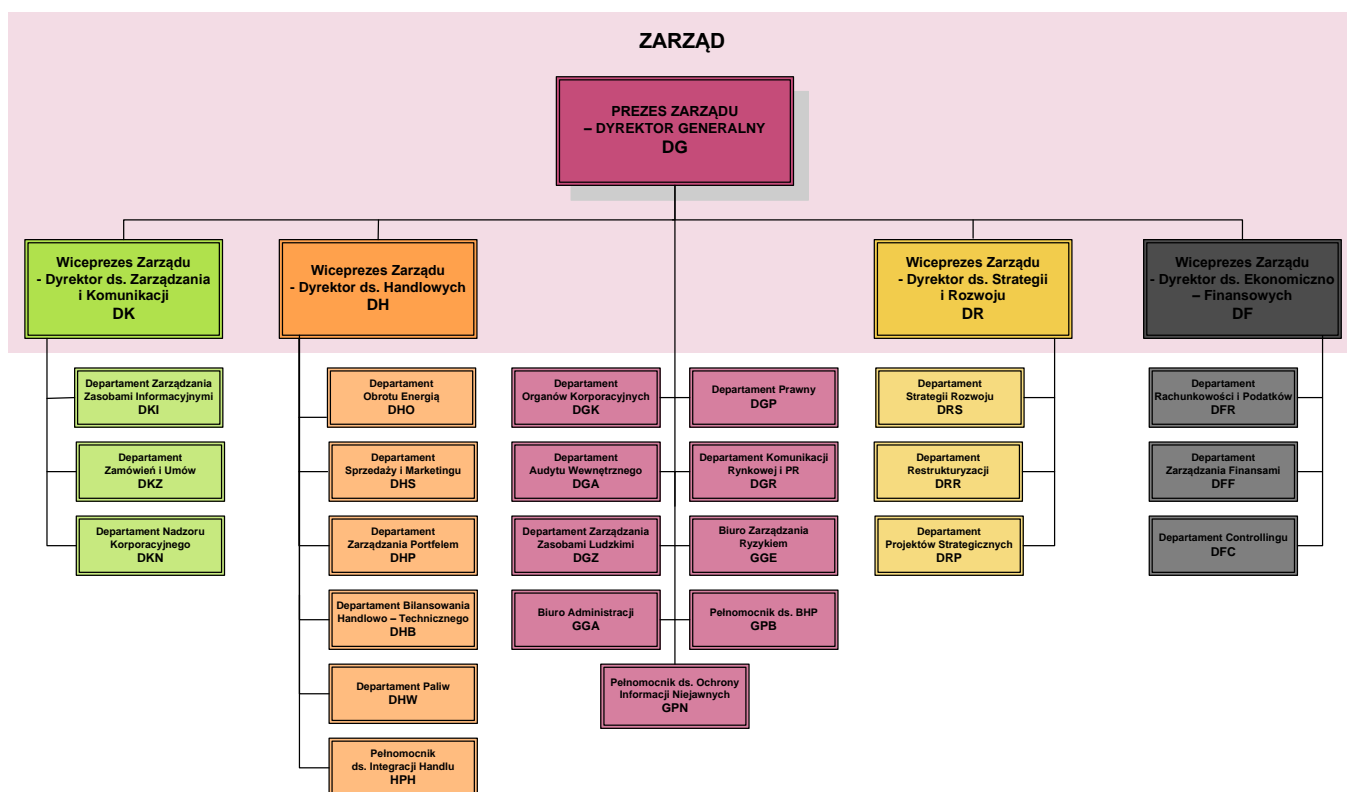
ZARZĄD

PREZES ZARZĄDU
– DYREKTOR GENERALNY
DG

Wiceprezes Zarządu
- Dyrektor ds. Zarządzania i Komunikacji
DK

Wiceprezes Zarządu
- Dyrektor ds. Handlowych
DH

Wiceprezes Zarządu
- Dyrektor ds. Strategii i Rozwoju
DR

Wiceprezes Zarządu
- Dyrektor ds. Ekonomiczno – Finansowych
DF

Departament Zarządzania Zasobami Informacyjnymi
DKI

Departament Zamówień i Umów
DKZ

Departament Nadzoru Korporacyjnego
DKN

Departament Obrotu Energią
DHO

Departament Sprzedaży i Marketingu
DHS

Departament Zarządzania Portfelem
DHP

Departament Bilansowania Handlowo – Technicznego
DHB

Departament Paliw
DHW

Pełnomocnik ds. Integracji Handlu
HPH

Departament Organów Korporacyjnych
DGK

Departament Audytu Wewnętrznego
DGA

Departament Zarządzania Zasobami Ludzkimi
DGZ

Biuro Administracji
GGA

Departament Prawny
DGP

Departament Komunikacji Rynkowej i PR
DGR

Biuro Zarządzania Ryzykiem
GGE

Pełnomocnik ds. BHP
GPB

Pełnomocnik ds. Ochrony Informacji Niejawnych
GPN

Departament Strategii Rozwoju
DRS

Departament Restrukturyzacji
DRR

Departament Projektów Strategicznych
DRP

Departament Rachunkowości i Podatków
DFR

Departament Zarządzania Finansami
DFF

Departament Controllingu
DFC